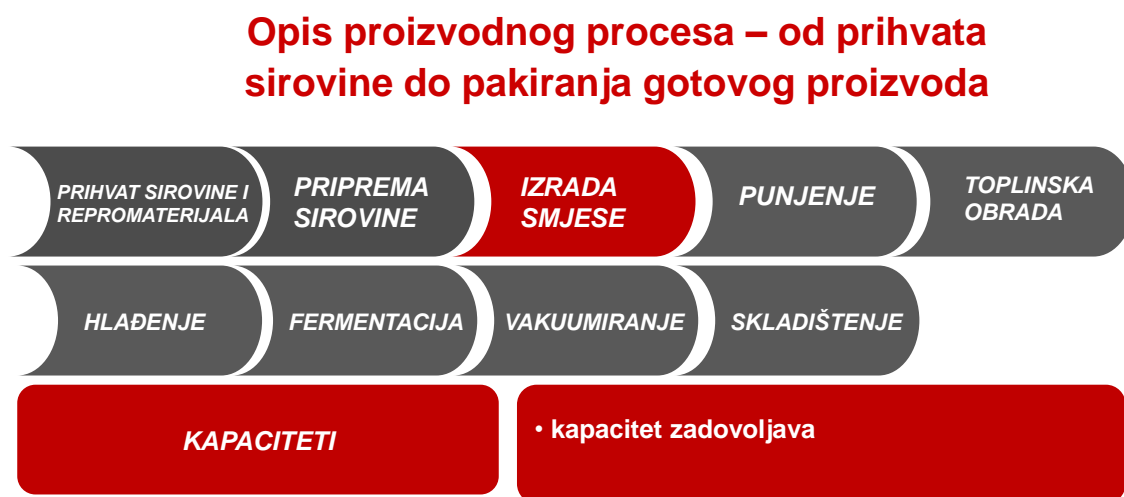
Opis proizvodnog procesa – od prihvata sirovine do pakiranja gotovog proizvoda

PRIHVAT SIROVINE I REPROMATERIJALA

PRIPREMA SIROVINE

IZRADA SMJESE

PUNJENJE

TOPLINSKA OBRADA

HLAĐENJE

FERMENTACIJA

VAKUUMIRANJE

SKLADIŠTENJE

KAPACITETI

• kapacitet zadovoljava